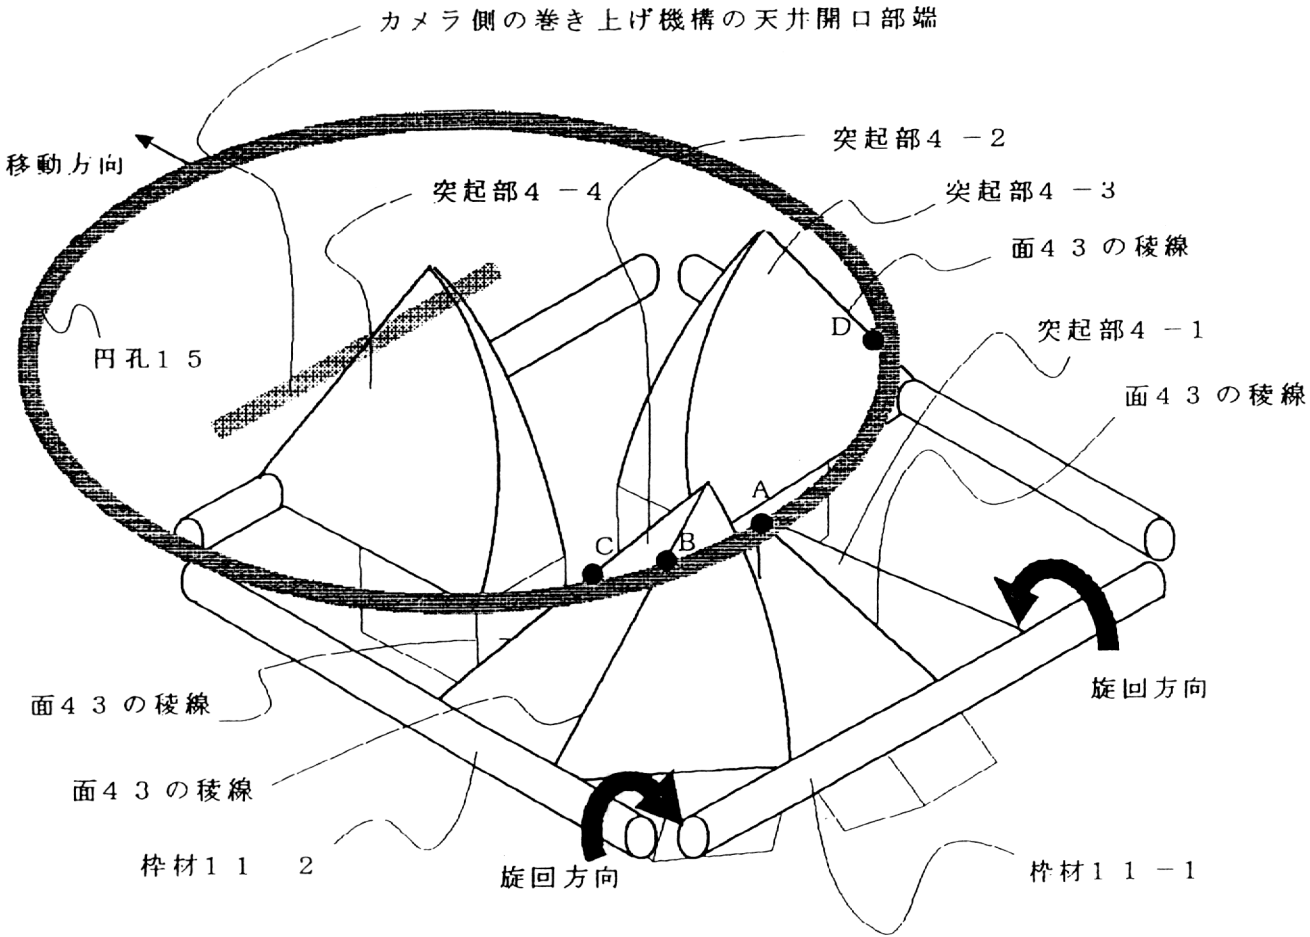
カメラ側の巻き上げ機構の天井開口部端

移動方向

突起部4 －2

突起部4 －4

突起部4 －3

面4 3 の稜線

D

円孔1 5

突起部4 －1

面4 3 の稜線

A

B

C

旋回方向

面4 3 の稜線

面4 3 の稜線

枠材1 1 2

旋回方向

枠材1 1 －1